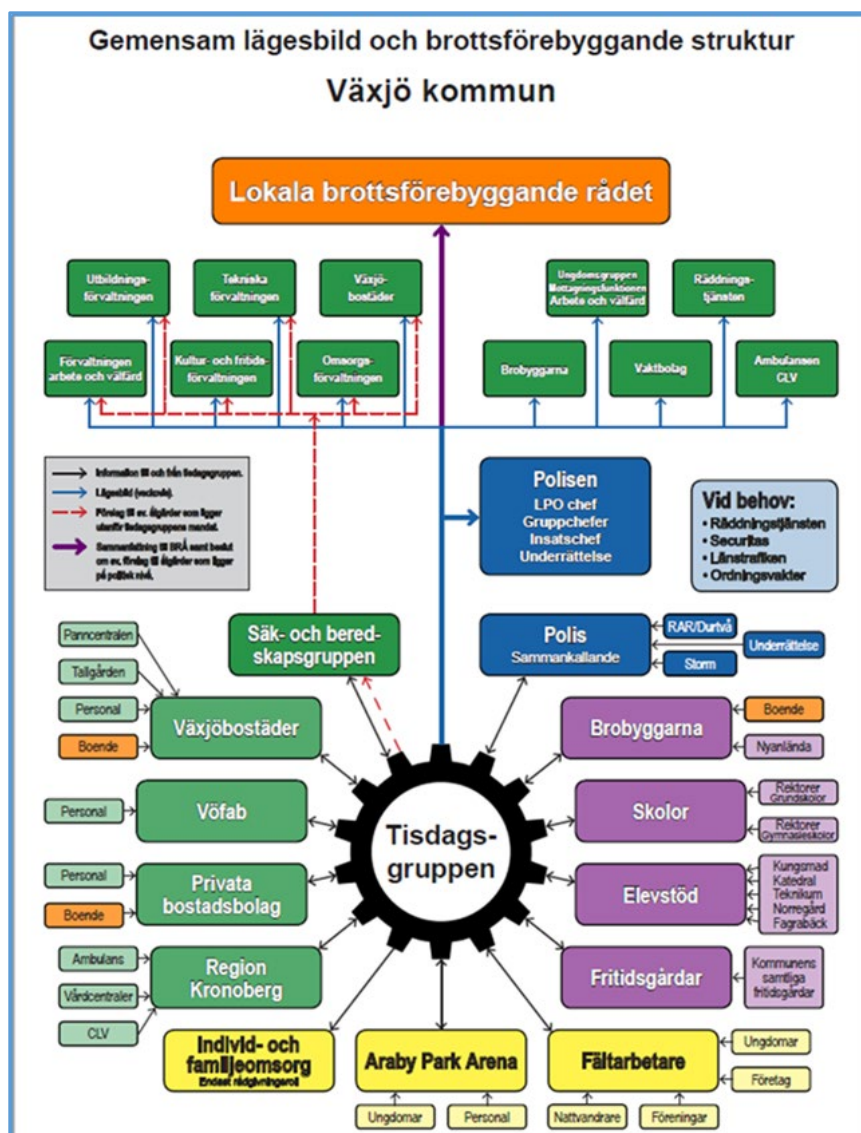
Gemensam lägesbild och brottsförebyggande struktur

Växjö kommun

Lokala brottsförebyggande rådet

Utbildningsförvaltningen

Tekniska förvaltningen

Växjöbostäder

Ungdomsgruppen Mottagningsfunktionen Arbete och välfärd

Räddningstjänsten

Förvaltningen arbete och välfärd

Kultur- och fritidsförvaltningen

Omsorgsförvaltningen

Brobyggarna

Vaktbolag

Ambulansen CLV

Information till och från tisdagsgruppen.

Lägesbild (veckovis).

Förslag till ev. åtgärder som ligger utanför tisdagsgruppens mandat.

Sammanfattning till BRÅ samt beslut om ev. förslag till åtgärder som ligger på politisk nivå.

Polisen
LPO chef
Gruppchefer
Insatschef
Underrättelse

Vid behov:
• Räddningstjänsten
• Securitas
• Länstrafiken
• Ordningsvakter

Panncentralen

Tallgården

Personal

Boende

Säk- och beredskapsgruppen

Polis
Sammankallande

RAR/Durtvå

Underrättelse

Storm

Växjöbostäder

Brobyggarna

Boende

Nyanlända

Personal

Vöfab

Tisdagsgruppen

Skolor

Rektorer Grundskolor

Rektorer Gymnasieskolor

Personal

Boende

Privata bostadsbolag

Elevstöd

Kungsmad
Katedral
Teknikum
Norregård
Fagrabäck

Ambulans

Vårdcentraler

CLV

Region Kronoberg

Fritidsgårdar

Kommunens samtliga fritidsgårdar

Individ- och familjeomsorg
Endast rådgivningsroll

Araby Park Arena

Fältarbetare

Ungdomar

Företag

Ungdomar

Personal

Nattvandrare

Föreningar